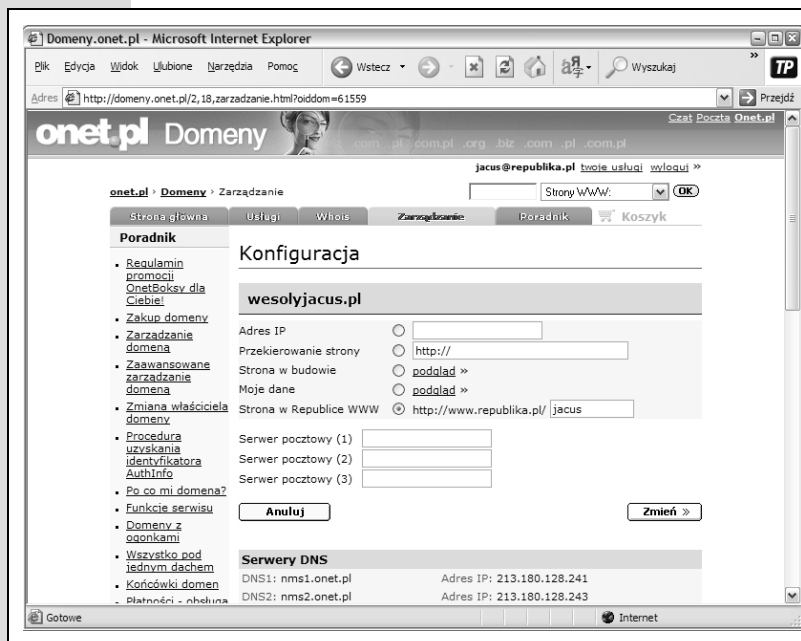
Domeny.onet.pl - Microsoft Internet Explorer

Plik Edycja Widok Ulubione Narzędzia Pomoc Wstecz Wyszukaj

Adres http://domeny.onet.pl/2,18,zarzadzanie.html?oiddom=61559 Przejdź

onet.pl Domeny .com .pl .com.pl .org .biz .com .pl .com.pl Czat Poczta Onet.pl

jacus@republika.pl twoje usługi wyloguj »

onet.pl › Domeny › Zarządzanie Strony WWW: OK

Strona główna Usługi Whois Zarządzanie Poradnik Koszyk

Poradnik

- Regulamin promocji OnetBoksy dla Ciebie!
- Zakup domeny
- Zarządzanie domeną
- Zaawansowane zarządzanie domeną
- Zmiana właściciela domeny
- Procedura uzyskania identyfikatora AuthInfo
- Po co mi domena?
- Funkcje serwisu
- Domeny z ogonkami
- Wszystko pod jednym dachem
- Końcówki domen
- Płatności - obsługa

Konfiguracja

wesolyjacus.pl

Adres IP
Przekierowanie strony http://
Strona w budowie podgląd »
Moje dane podgląd »
Strona w Republice WWW http://www.republika.pl/ jacus

Serwer pocztowy (1)
Serwer pocztowy (2)
Serwer pocztowy (3)

Anuluj Zmień »

Serwery DNS

DNS1: nms1.onet.pl Adres IP: 213.180.128.241
DNS2: nms2.onet.pl Adres IP: 213.180.128.243

Gotowe Internet